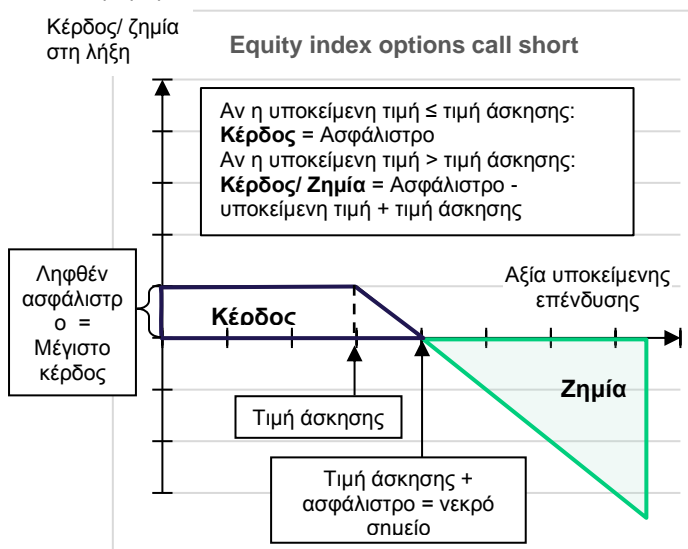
Κέρδος/ ζημία στη λήξη

Equity index options call short

Αν η υποκείμενη τιμή ≤ τιμή άσκησης:
**Κέρδος** = Ασφάλιστρο
Αν η υποκείμενη τιμή > τιμή άσκησης:
**Κέρδος/ Ζημία** = Ασφάλιστρο - υποκείμενη τιμή + τιμή άσκησης

Ληφθέν ασφάλιστρο = Μέγιστο κέρδος

Αξία υποκείμενης επένδυσης

Κέρδος

Ζημία

Τιμή άσκησης

Τιμή άσκησης + ασφάλιστρο = νεκρό σημείο